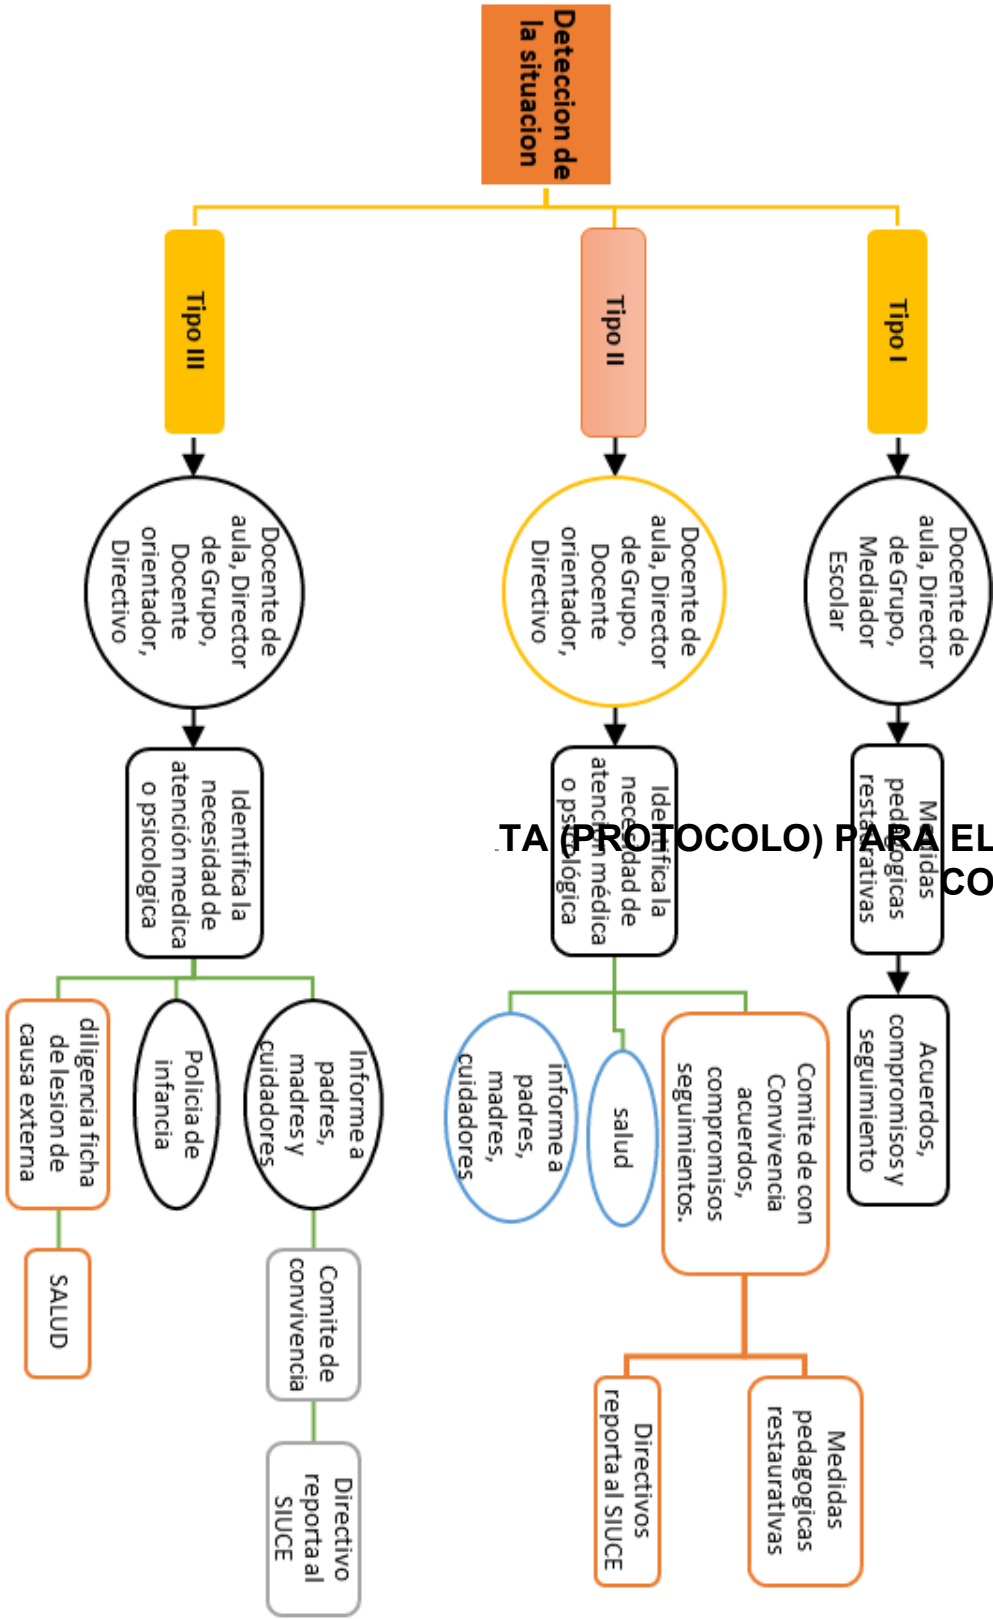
Deteccion de la situacion

Tipo I

Docente de aula, Director de Grupo, Mediador Escolar

Medidas pedagogicas restaurativas

Acuerdos, compromisos y seguimiento

Tipo II

Docente de aula, Director de Grupo, Docente orientador, Directivo

Identifica la necesidad de atención médica o psicológica

Comite de con Convivencia acuerdos, compromisos seguimientos.

salud

informe a padres, madres, cuidadores

Medidas pedagogicas restaurativas

Directivos reporta al SIUCE

Tipo III

Docente de aula, Director de Grupo, Docente orientador, Directivo

Identifica la necesidad de atención medica o psicologica

Informe a padres, madres y cuidadores

Policia de infancia

diligencia ficha de lesion de causa externa

Comite de convivencia

Directivo reporta al SIUCE

SALUD

TA (PROTOCOLO) PARA EL
CO